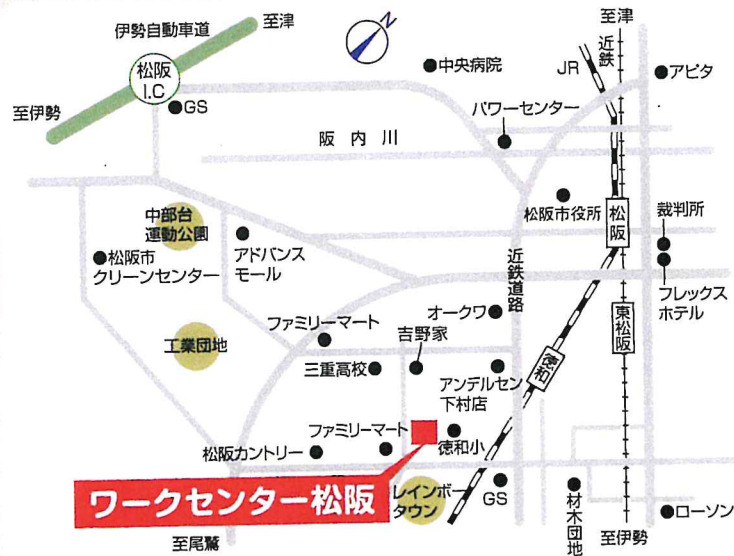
伊勢自動車道
至津
N
松阪
I.C
GS
至伊勢
中央病院
JR
近鉄
至津
アピタ
パワーセンター
阪内川
松阪市役所
松阪
裁判所
中部台
運動公園
松阪市
クリーンセンター
アドバンス
モール
近鉄道路
フレックス
ホテル
東松阪
オークワ
ファミリーマート
吉野家
工業団地
徳和
三重高校
アンデルセン
下村店
ファミリーマート
徳和小
松阪カントリー
ワークセンター松阪
レインボータウン
GS
材木団地
ローソン
至尾鷲
至伊勢